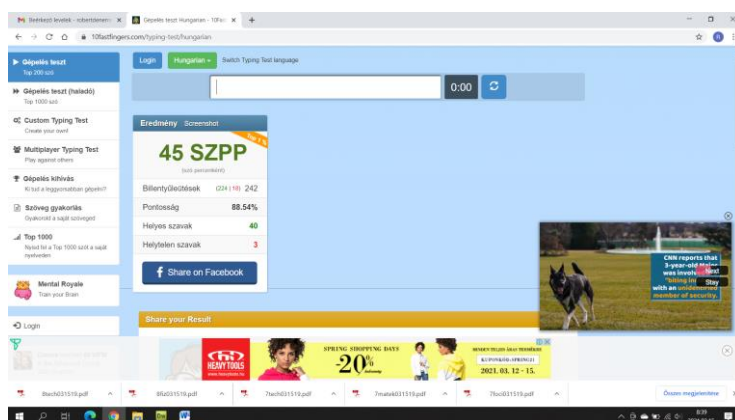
Beérkező levelek - robertsteinem × Gépelés teszt Hungarian - 10fas × +

10fastfingers.com/typing-test/hungarian

Gépelés teszt
Top 200 szó

Gépelés teszt (haladó)
Top 1000 szó

Custom Typing Test
Create your own!

Multiplayer Typing Test
Play against others

Gépelés kihívás
Ki tud a leggyorsabban gépelni?

Szöveg gyakorlás
Gyakorold a saját szövegedet

Top 1000
Nyisd fel a Top 1000 szót a saját nyelveden

Mental Royale
Train your Brain

Login

Login Hungarian Switch Typing Test language

0:00

Eredmény Screenshot

Top 1%

45 SZPP

(szó percenként)

| Billentyűleütések | (224 \| 18) 242 |
|---|---|
| Pontosság | 88.54% |
| Helyes szavak | 40 |
| Helytelen szavak | 3 |

Share on Facebook

Share your Result

CNN reports that 3-year-old Major was involved in "biting incidents" with an unidentified member of security.

Next

Stay

HEAVY TOOLS

SPRING SHOPPING DAYS

-20%

MINDEN TELJES ÁRÚ TERMÉKRE

KUPONKÓD: SPRING21

2021. 03. 12 - 15.

8tech031519.pdf

8fiz031519.pdf

7tech031519.pdf

7matek031519.pdf

7foci031519.pdf

Összes megjelenítése

8:39